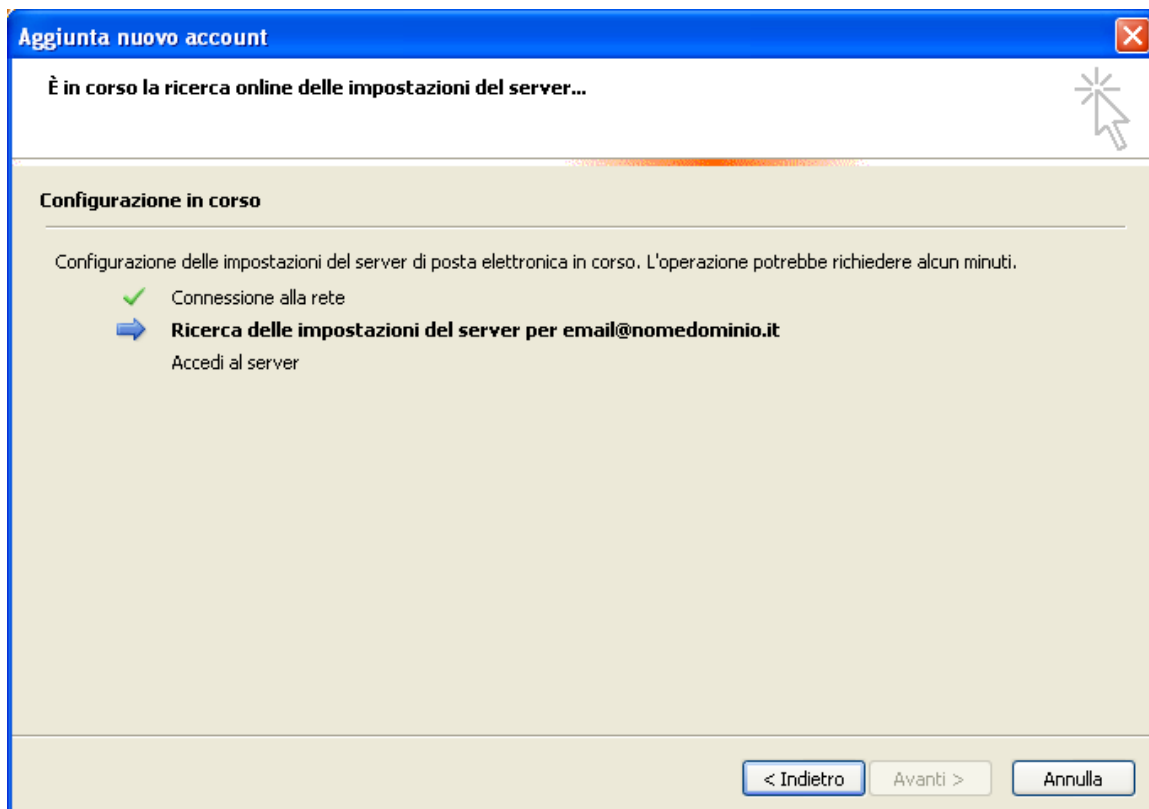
Aggiunta nuovo account

È in corso la ricerca online delle impostazioni del server...

Configurazione in corso

Configurazione delle impostazioni del server di posta elettronica in corso. L'operazione potrebbe richiedere alcun minuti.

Connessione alla rete

Ricerca delle impostazioni del server per email@nomedominio.it

Accedi al server

< Indietro

Avanti >

Annulla